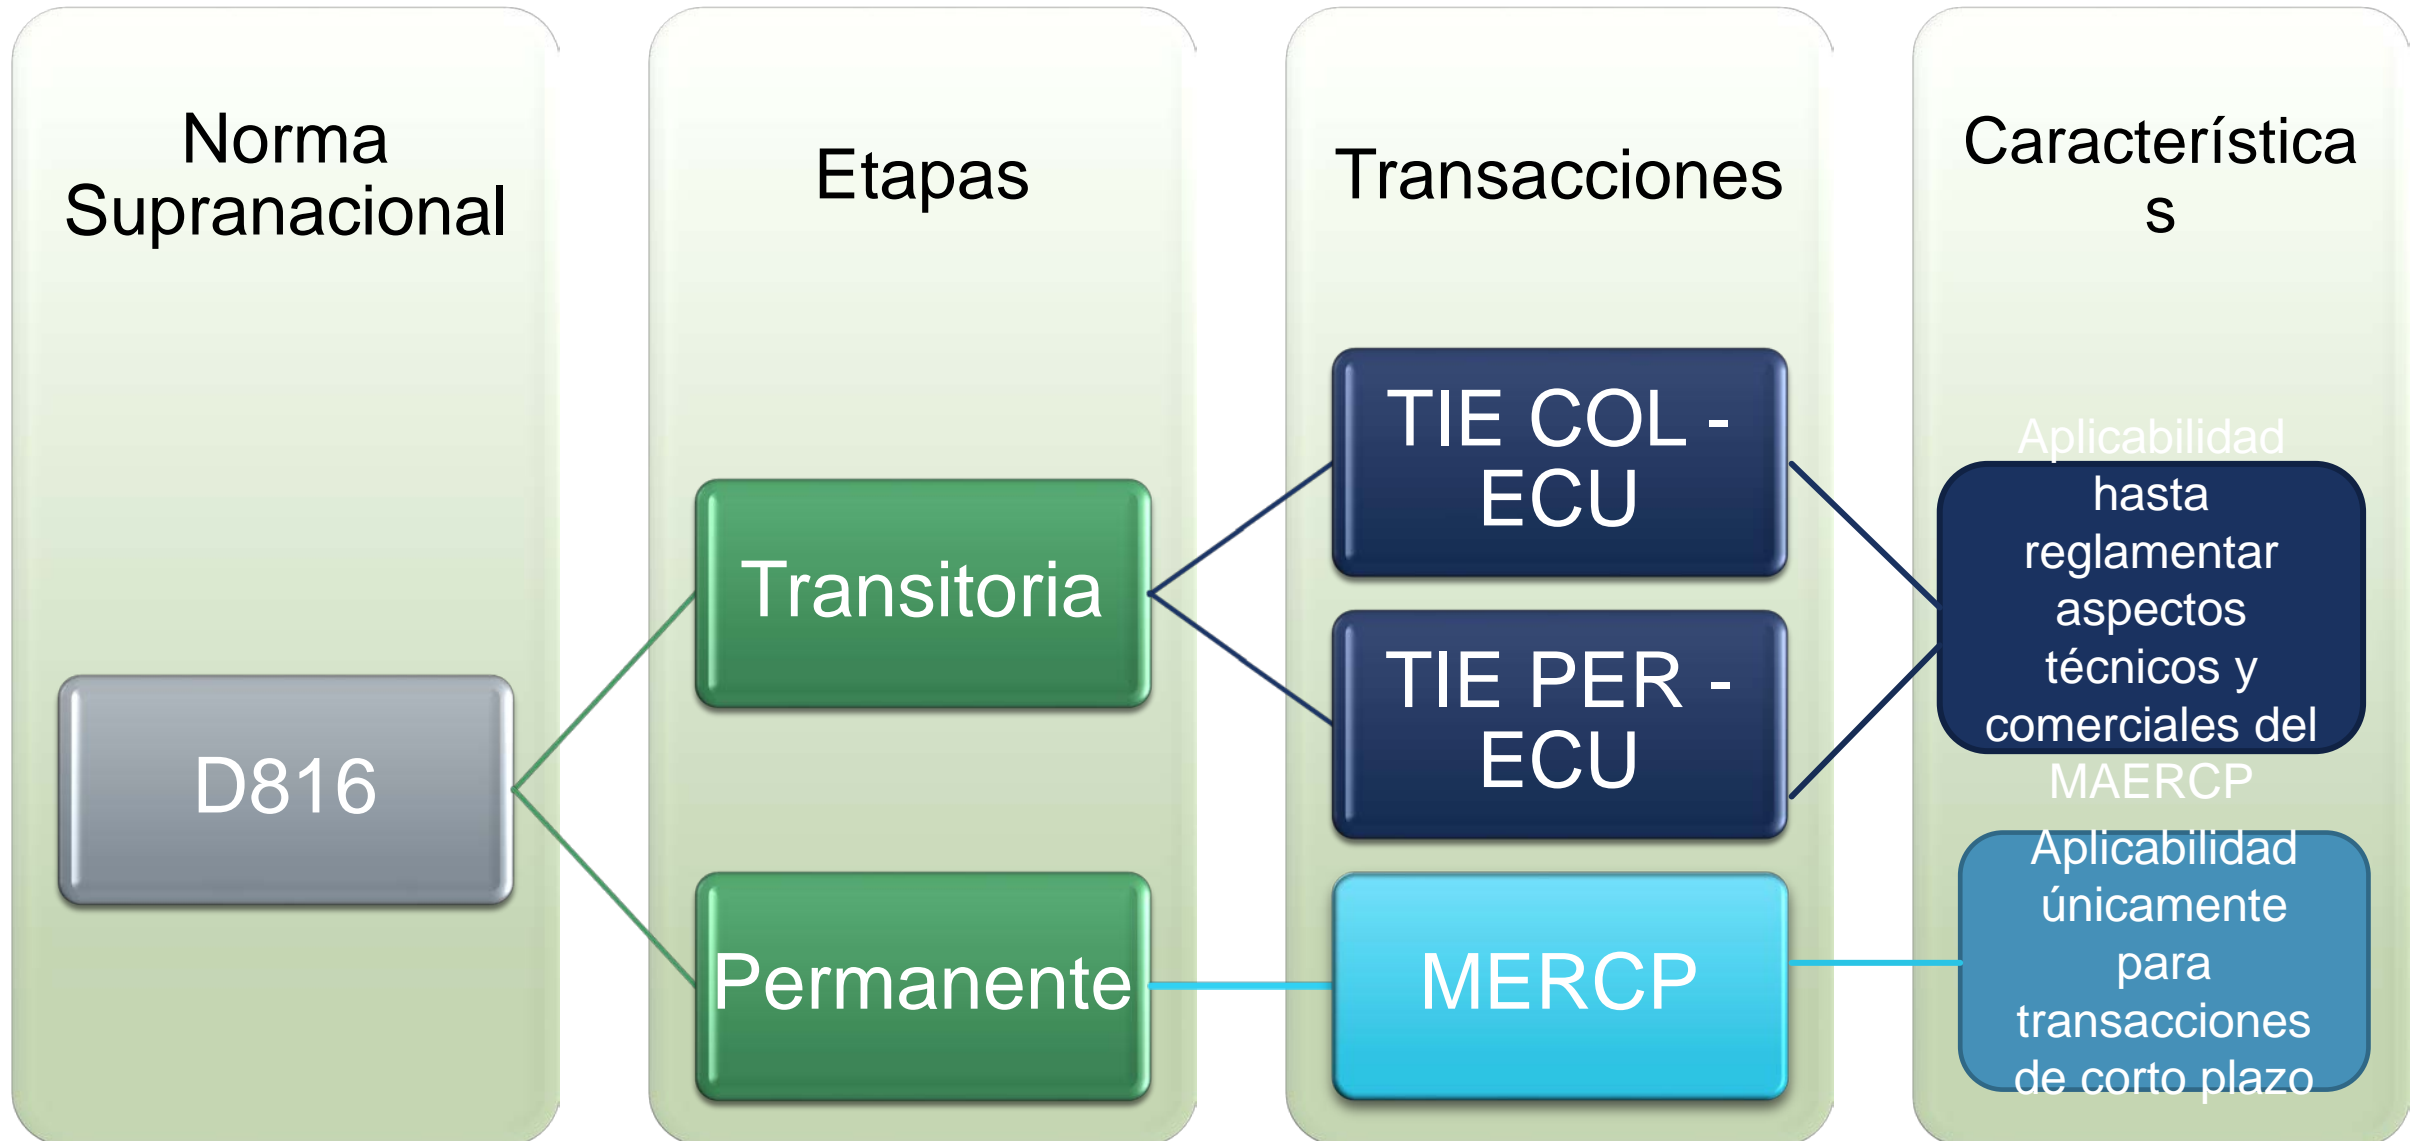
Norma Supranacional

Etapas

Transacciones

Característica s

D816

Transitoria

Permanente

TIE COL - ECU

TIE PER - ECU

MERCP

Aplicabilidad hasta reglamentar aspectos técnicos y comerciales del MAERCP

Aplicabilidad únicamente para transacciones de corto plazo